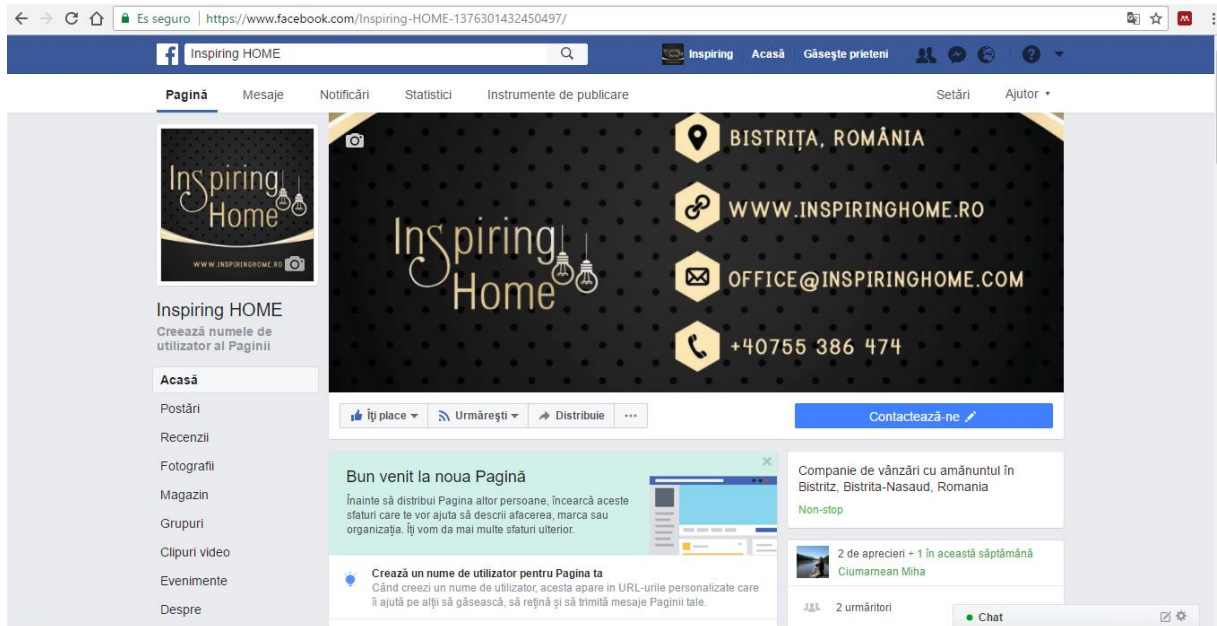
Es seguro | https://www.facebook.com/Inspiring-HOME-1376301432450497/

Inspiring HOME

Inspiring Acasă Găsește prieteni

Pagină Mesaje Notificări Statistici Instrumente de publicare Setări Ajutor

Inspiring Home
WWW.INSPIRINGHOME.RO

Inspiring HOME
Creează numele de utilizator al Paginii

Acasă
Postări
Recenzii
Fotografii
Magazin
Grupuri
Clipuri video
Evenimente
Despre

Inspiring Home
BISTRIȚA, ROMÂNIA
WWW.INSPIRINGHOME.RO
OFFICE@INSPIRINGHOME.COM
+40755 386 474

Îți place Urmărești Distribuie ···

Contactează-ne

Bun venit la noua Pagină
Înainte să distribui Pagina altor persoane, încearcă aceste sfaturi care te vor ajuta să descrii afacerea, marca sau organizația. Îți vom da mai multe sfaturi ulterior.

Creează un nume de utilizator pentru Pagina ta
Când creezi un nume de utilizator, acesta apare in URL-urile personalizate care îi ajută pe alții să găsească, să rețină și să trimită mesaje Paginii tale.

Companie de vânzări cu amănuntul în Bistritz, Bistrita-Nasaud, Romania
Non-stop

2 de aprecieri + 1 în această săptămână
Ciumarnean Miha

2 urmăritori

Chat